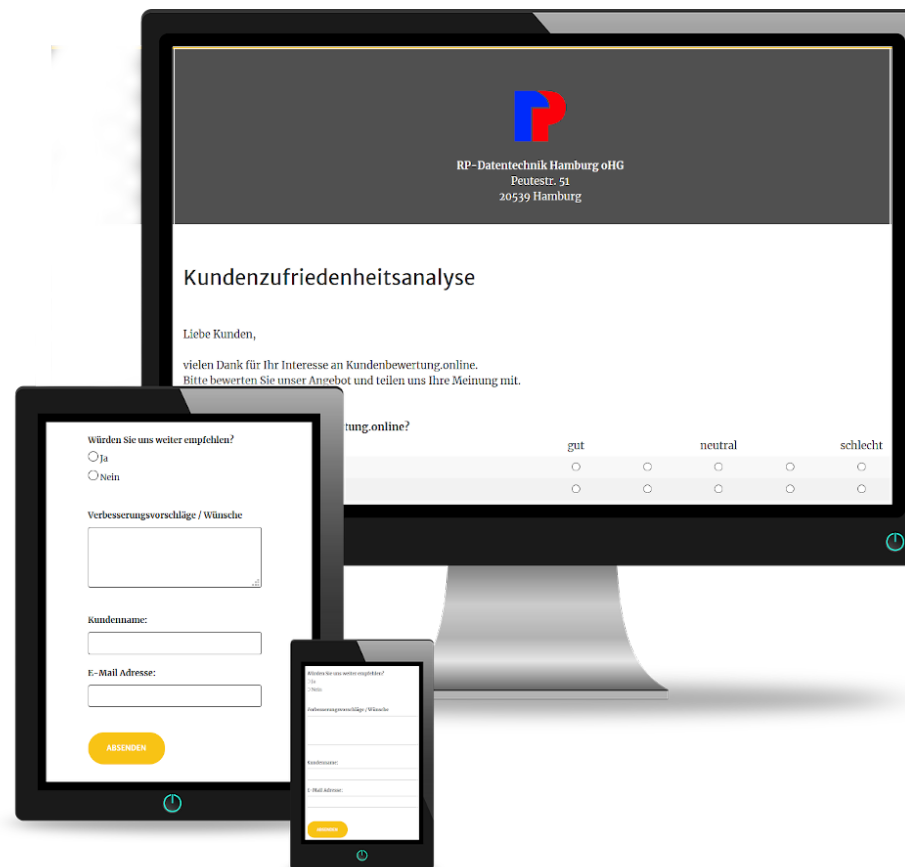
RP-Datentechnik Hamburg oHG
Peutestr. 51
20539 Hamburg

Kundenzufriedenheitsanalyse

Liebe Kunden,

vielen Dank für Ihr Interesse an Kundenbewertung.online.
Bitte bewerten Sie unser Angebot und teilen uns Ihre Meinung mit.

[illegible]tung.online?

| gut | | neutral | | schlecht |
|---|---|---|---|---|
| ○ | ○ | ○ | ○ | ○ |
| ○ | ○ | ○ | ○ | ○ |

Würden Sie uns weiter empfehlen?
Ja
Nein

Verbesserungsvorschläge / Wünsche

Kundenname:

E-Mail Adresse:

ABSENDEN

Würden Sie uns weiter empfehlen?
Ja
Nein

Verbesserungsvorschläge / Wünsche

Kundenname:

E-Mail Adresse:

ABSENDEN